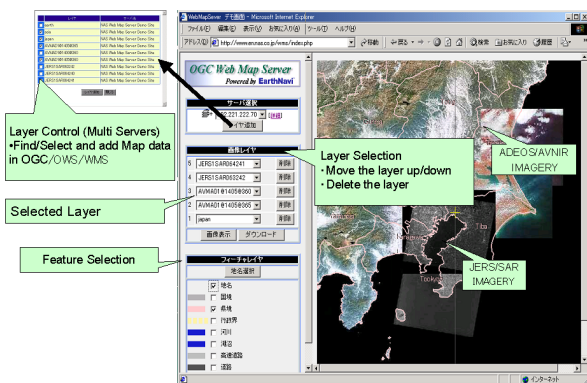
レイヤ | サーバー名
earth | NAS Web Map Server Demo Site
sea | NAS Web Map Server Demo Site
japan | NAS Web Map Server Demo Site
AVNIR01 | NAS Web Map Server Demo Site
AVNIR01 | NAS Web Map Server Demo Site
JERS1SAR | NAS Web Map Server Demo Site
JERS1SAR | NAS Web Map Server Demo Site

WebMapServer デモ画面 - Microsoft Internet Explorer
ファイル(F) 編集(E) 表示(V) お気に入り(A) ツール(T) ヘルプ(H)
アドレス(D) http://www.envnas.co.jp/wms/index.php
移動
戻る
検索
お気に入り
履歴

OGC Web Map Server
Powered by EarthNavi

サーバ選択
レイヤ追加

画像レイヤ
5 JERS1SAR064241 削除
4 JERS1SAR063242 削除
3 AVNIR01814058060 削除
2 AVNIR01814058065 削除
1 japan 削除
画像表示 ダウンロード

フィーチャレイヤ
地名選択
地名
国境
県境
市区界
河川
湖沼
高速道路
道路

Layer Control (Multi Servers)
•Find/Select and add Map data in OGC/OWS/WMS

Selected Layer

Feature Selection

Layer Selection
・Move the layer up/down
・Delete the layer

ADEOS/AVNIR IMAGERY

JERS/SAR IMAGERY

インターネット